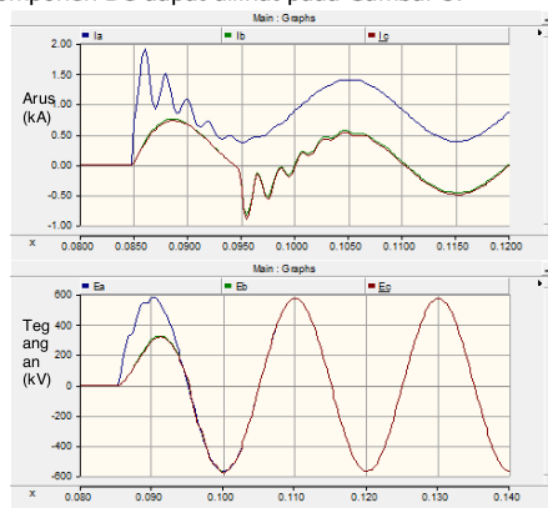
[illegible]mponen DC dapat dilihat pada Gambar 3.

Main : Graphs

Ia Ib Ic

2.00
1.50
1.00
0.50
0.00
-0.50
-1.00

Arus (kA)

x 0.0800 0.0850 0.0900 0.0950 0.1000 0.1050 0.1100 0.1150 0.1200

Main : Graphs

Ea Eb Ec

600
400
200
0
-200
-400
-600

Tegangan (kV)

x 0.080 0.090 0.100 0.110 0.120 0.130 0.140